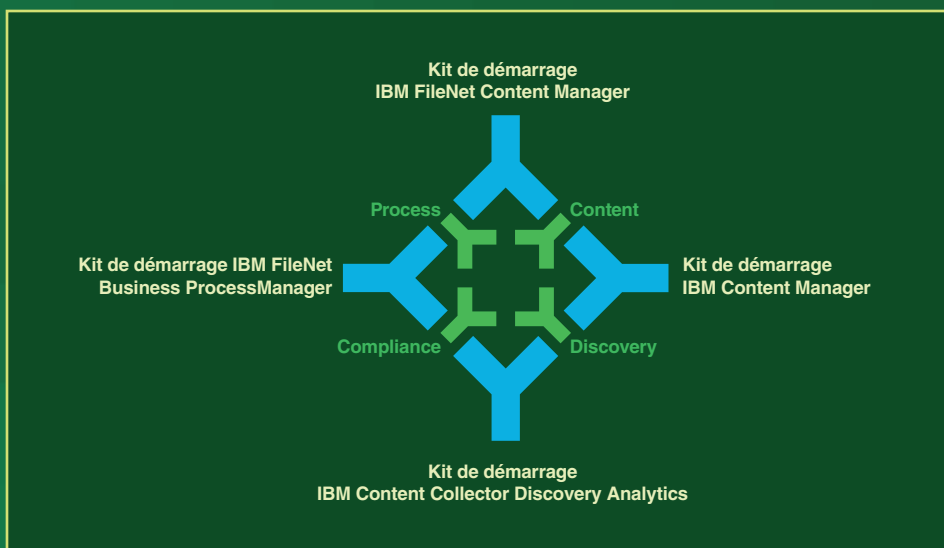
Kit de démarrage
IBM FileNet Content Manager

Process

Content

Kit de démarrage IBM FileNet
Business ProcessManager

Kit de démarrage
IBM Content Manager

Compliance

Discovery

Kit de démarrage
IBM Content Collector Discovery Analytics